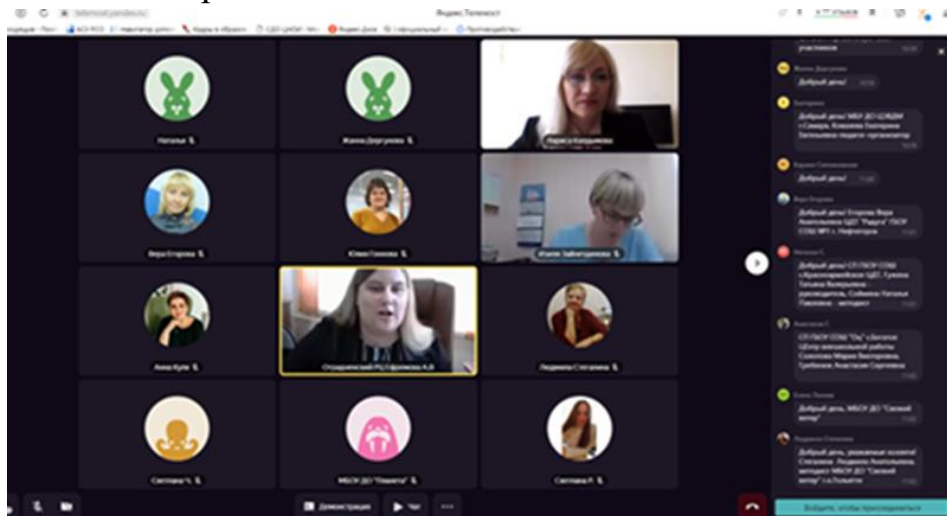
Яндекс Телемост

Наталья
Жанна Дергунова
Лариса Кандыкова
Вера Егорова
Юлия Семенова
Юлия Зайнетдинова
Анна Кули
Отрадненский РЦ Ефремова А.В.
Людмила Стеганцева
Светлана Ч.
МБОУ ДО "Планета"
Светлана Р.

участников
Жанна Дергунова
Добрый день!
Екатерина
Добрый день! МБУ ДО ЦЭВДМ г.Самара, Ковалева Екатерина Евгеньевна педагог-организатор
Марина Евгеньевна
Добрый день!
Вера Егорова
Добрый день! Егорова Вера Анатольевна СДЮТ "Радуга" ГБОУ СОШ №1 г. Нефтегорск
Наталья Г.
Добрый день! СП ГБОУ СОШ с.Красноармейское ЦДТ, Гужина Татьяна Валерьевна - руководитель, Сабанова Наталья Павловна - методист
Анастасия Г.
СП ГБОУ СОШ "Ор" с.Богатое Центр внешкольной работы Соколова Мария Викторовна, Грибкова Анастасия Сергеевна
Елена Львова
Добрый день, МБОУ ДО "Свежий ветер"
Людмила Стеганцева
Добрый день, уважаемые коллеги! Стеганцева Людмила Анатольевна, методист МБОУ ДО "Свежий ветер" г.о.Тольятти

Демонстрация
Чат
Войдите, чтобы присоединиться